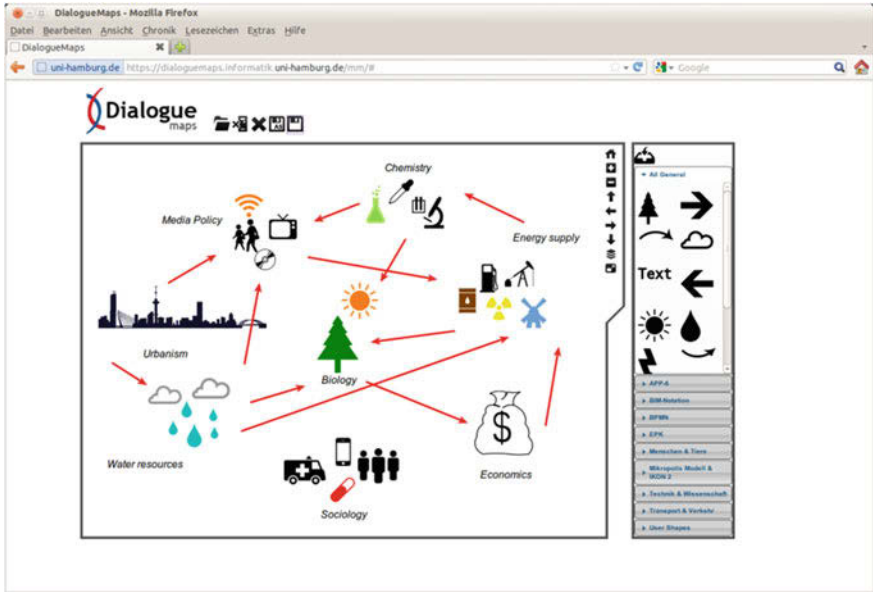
DialogueMaps - Mozilla Firefox

Datei Bearbeiten Ansicht Chronik Lesezeichen Extras Hilfe

DialogueMaps

uni-hamburg.de https://dialoguemaps.informatik.uni-hamburg.de/mm/#

Google

Dialogue maps

Chemistry

Media Policy

Energy supply

Urbanism

Biology

Water resources

Economics

Sociology

All General

Text

APP-6

BIM-Notation

BPMN

EPK

Menschen & Tiere

Mikropolis Modell & IKON 2

Technik & Wissenschaft

Transport & Verkehr

User Shapes